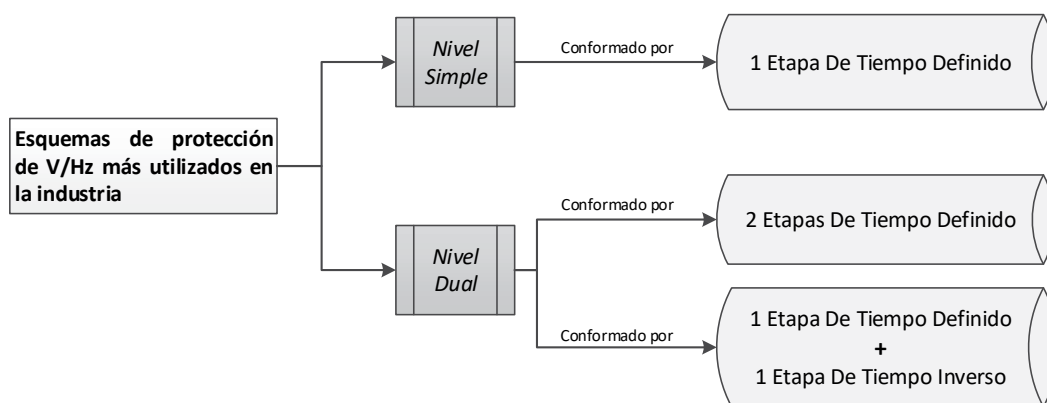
Esquemas de protección de V/Hz más utilizados en la industria

Nivel Simple

Conformado por

1 Etapa De Tiempo Definido

Nivel Dual

Conformado por

2 Etapas De Tiempo Definido

Conformado por

1 Etapa De Tiempo Definido
+
1 Etapa De Tiempo Inverso